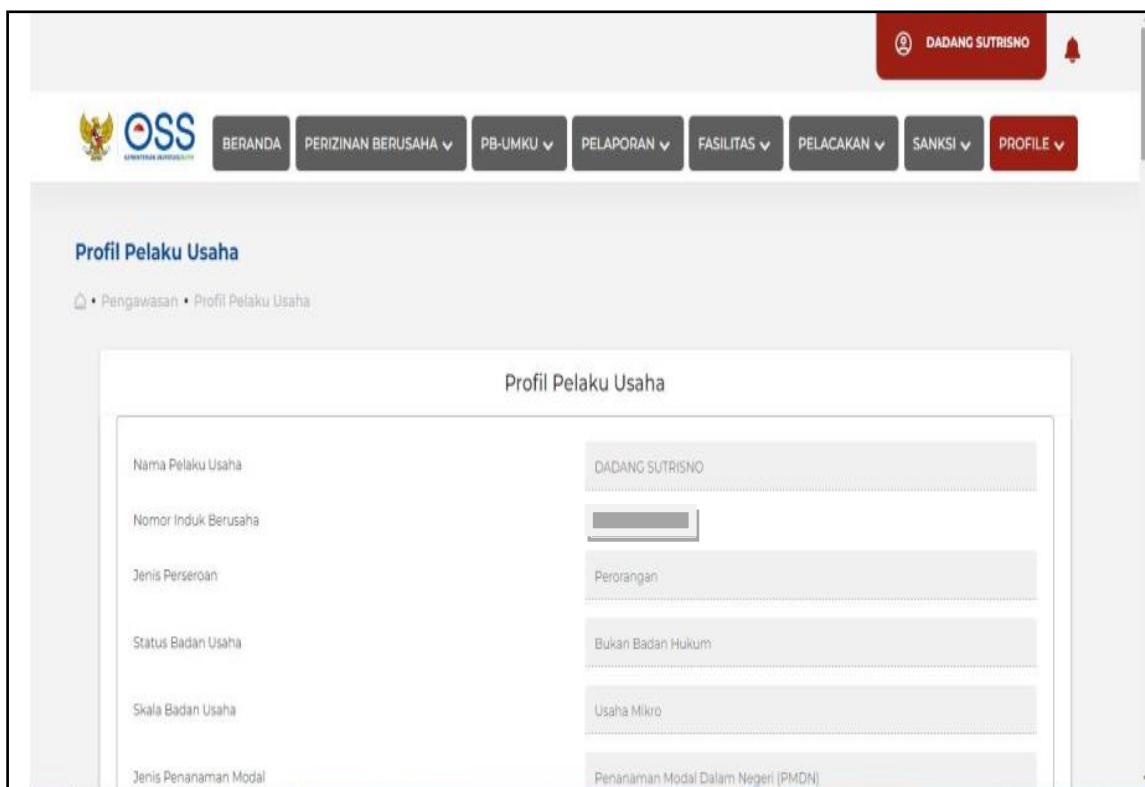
DADANG SUTRISNO

OSS
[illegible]

BERANDA PERIZINAN BERUSAHA PB-UMKU PELAPORAN FASILITAS PELACAKAN SANKSI PROFILE

Profil Pelaku Usaha

• Pengawasan • Profil Pelaku Usaha

Profil Pelaku Usaha

| | |
|---|---|
| Nama Pelaku Usaha | DADANG SUTRISNO |
| Nomor Induk Berusaha | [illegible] |
| Jenis Perseroan | Perorangan |
| Status Badan Usaha | Bukan Badan Hukum |
| Skala Badan Usaha | Usaha Mikro |
| Jenis Penanaman Modal | Penanaman Modal Dalam Negeri (PMDN) |